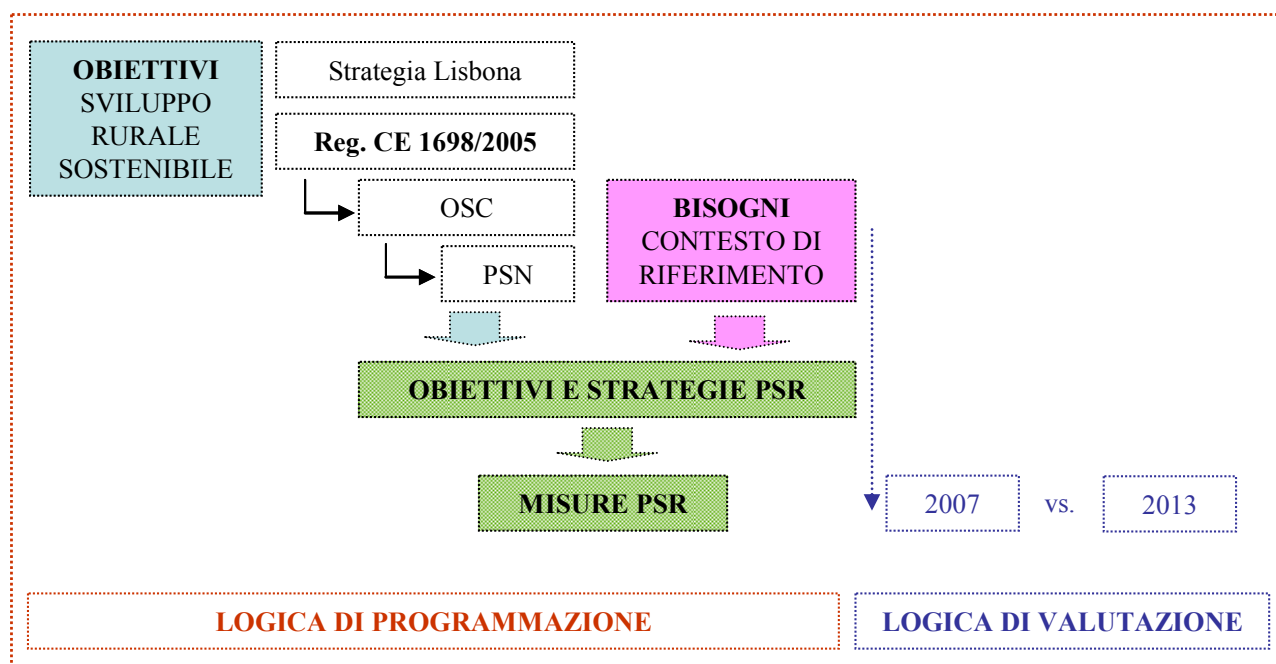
**OBIETTIVI** SVILUPPO RURALE SOSTENIBILE

Strategia Lisbona

**Reg. CE 1698/2005**

OSC

PSN

**BISOGNI** CONTESTO DI RIFERIMENTO

**OBIETTIVI E STRATEGIE PSR**

**MISURE PSR**

2007 vs. 2013

**LOGICA DI PROGRAMMAZIONE**

**LOGICA DI VALUTAZIONE**